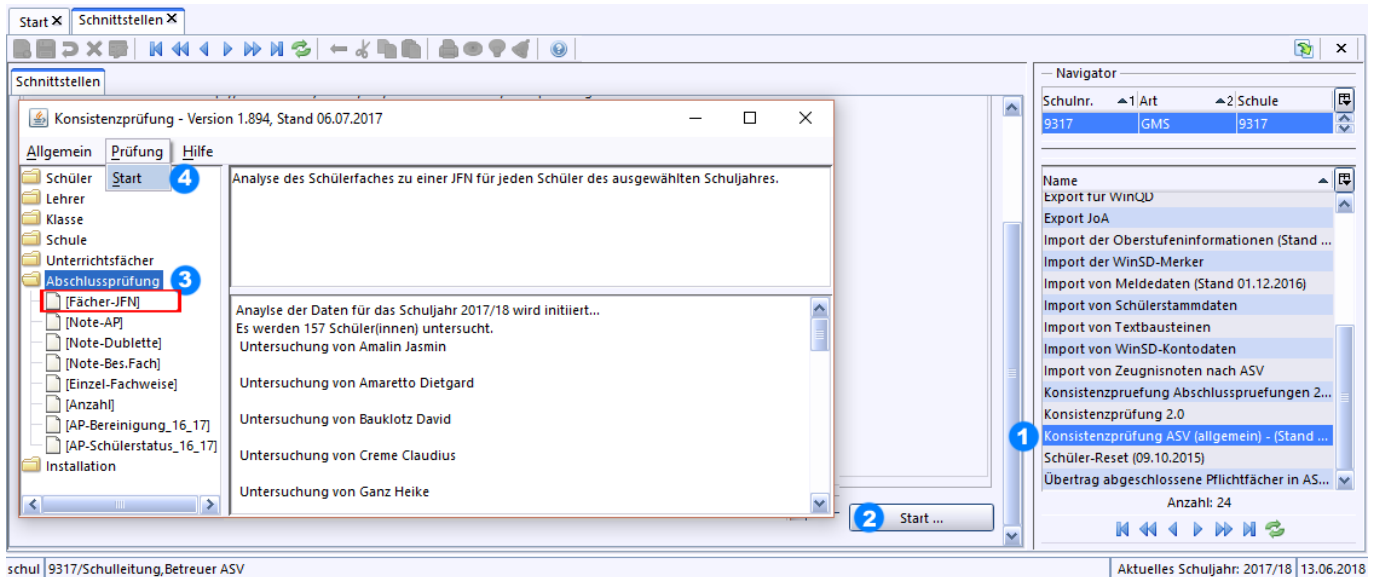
Start ✕ | Schnittstellen ✕

Schnittstellen

Konsistenzprüfung - Version 1.894, Stand 06.07.2017

Allgemein | Prüfung | Hilfe

Start 4

Schüler
Lehrer
Klasse
Schule
Unterrichtsfächer
Abschlussprüfung 3
[Fächer-JFN]
[Note-AP]
[Note-Dublette]
[Note-Bes.Fach]
[Einzel-Fachweise]
[Anzahl]
[AP-Bereinigung_16_17]
[AP-Schülerstatus_16_17]
Installation

Analyse des Schülerfaches zu einer JFN für jeden Schüler des ausgewählten Schuljahres.

Anaylse der Daten für das Schuljahr 2017/18 wird initiiert...
Es werden 157 Schüler(innen) untersucht.
Untersuchung von Amalin Jasmin

Untersuchung von Amaretto Dietgard

Untersuchung von Bauklotz David

Untersuchung von Creme Claudius

Untersuchung von Ganz Heike

2 Start ...

Navigator

| Schulnr. | Art | Schule |
|---|---|---|
| 9317 | GMS | 9317 |

Name
Export für WinQD
Export JoA
Import der Oberstufeninformationen (Stand ...
Import der WinSD-Merker
Import von Meldedaten (Stand 01.12.2016)
Import von Schülerstammdaten
Import von Textbausteinen
Import von WinSD-Kontodaten
Import von Zeugnisnoten nach ASV
Konsistenzpruefung Abschlusspruefungen 2...
Konsistenzprüfung 2.0
1 Konsistenzprüfung ASV (allgemein) - (Stand ...
Schüler-Reset (09.10.2015)
Übertrag abgeschlossene Pflichtfächer in AS...

Anzahl: 24

schul | 9317/Schulleitung,Betreuer ASV | Aktuelles Schuljahr: 2017/18 | 13.06.2018